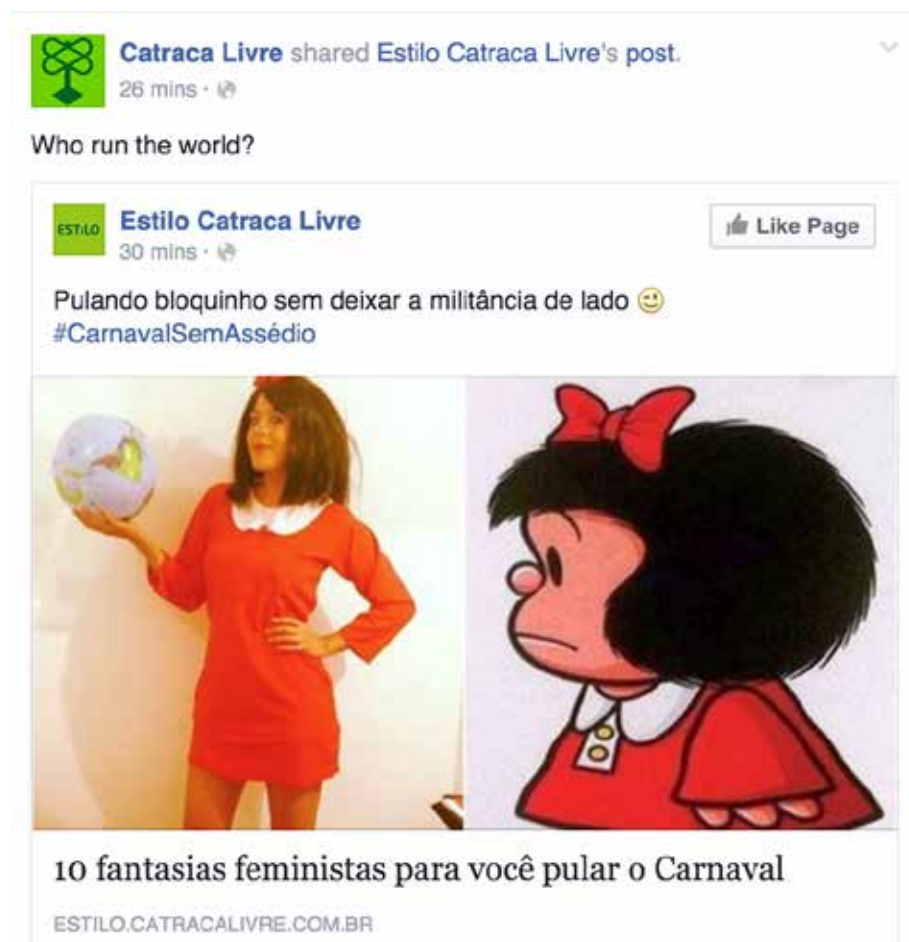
Catraca Livre shared Estilo Catraca Livre's post.
26 mins ·

Who run the world?

ESTILO

Estilo Catraca Livre
30 mins ·

Like Page

Pulando bloquinho sem deixar a militância de lado 🙂
#CarnavalSemAssédio

10 fantasias feministas para você pular o Carnaval

ESTILO.CATRACALIVRE.COM.BR